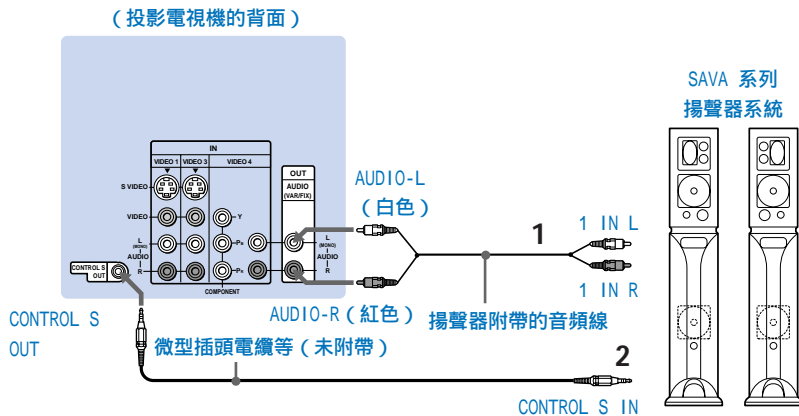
（投影電視機的背面）

SAVA 系列
揚聲器系統

IN
VIDEO 1
VIDEO 3
VIDEO 4
S VIDEO
VIDEO
Y
L
(MONO)
AUDIO
R
$P_B$
$P_R$
COMPONENT
OUT
AUDIO
(VAR/FIX)
L
(MONO)
AUDIO
R
CONTROL S
OUT

AUDIO-L
（白色）

1
1 IN L
1 IN R

AUDIO-R（紅色）
揚聲器附帶的音頻線

CONTROL S
OUT

微型插頭電纜等（未附帶）

2
CONTROL S IN